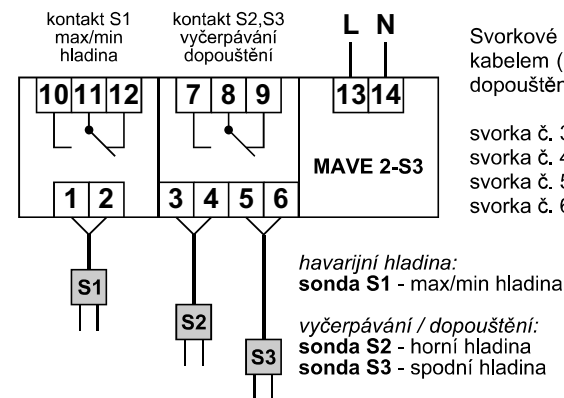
kontakt S1 max/min hladina

kontakt S2,S3 vyčerpávání dopouštění

L N

10 11 12

7 8 9

13 14

MAVE 2-S3

1 2

3 4 5 6

S1

S2

S3

Svorkové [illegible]
kabelem ([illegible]
dopouštěn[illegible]

svorka č. 3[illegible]
svorka č. 4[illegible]
svorka č. 5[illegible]
svorka č. 6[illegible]

*havarijní hladina:*
**sonda S1** - max/min hladina

*vyčerpávání / dopouštění:*
**sonda S2** - horní hladina
**sonda S3** - spodní hladina